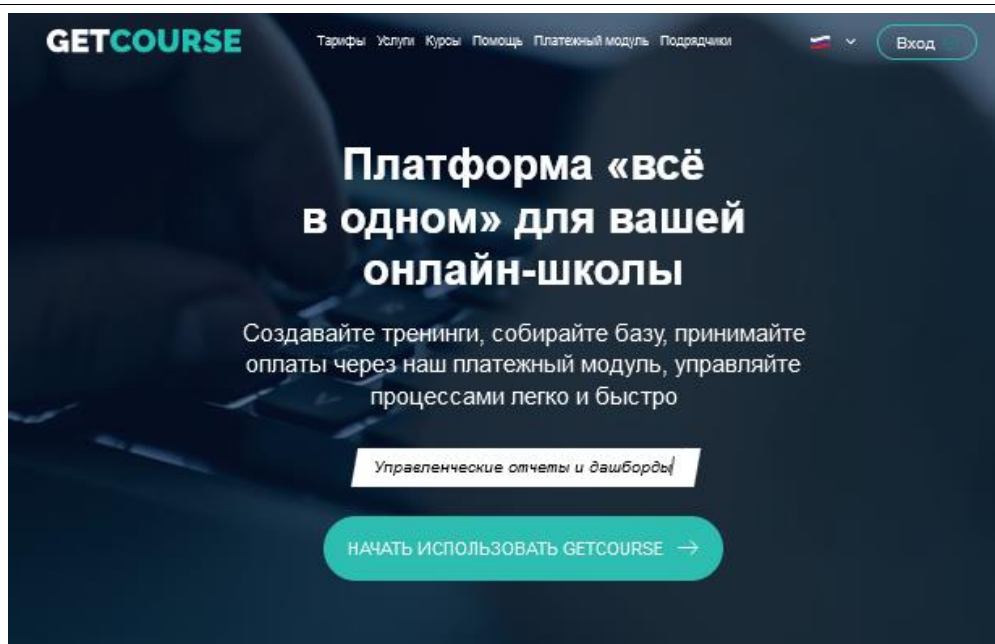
GETCOURSE

Тарифы Услуги Курсы Помощь Платежный модуль Подрядчики

Вход

Платформа «всё в одном» для вашей онлайн-школы

Создавайте тренинги, собирайте базу, принимайте оплаты через наш платежный модуль, управляйте процессами легко и быстро

Управленческие отчеты и дашборды

НАЧАТЬ ИСПОЛЬЗОВАТЬ GETCOURSE →